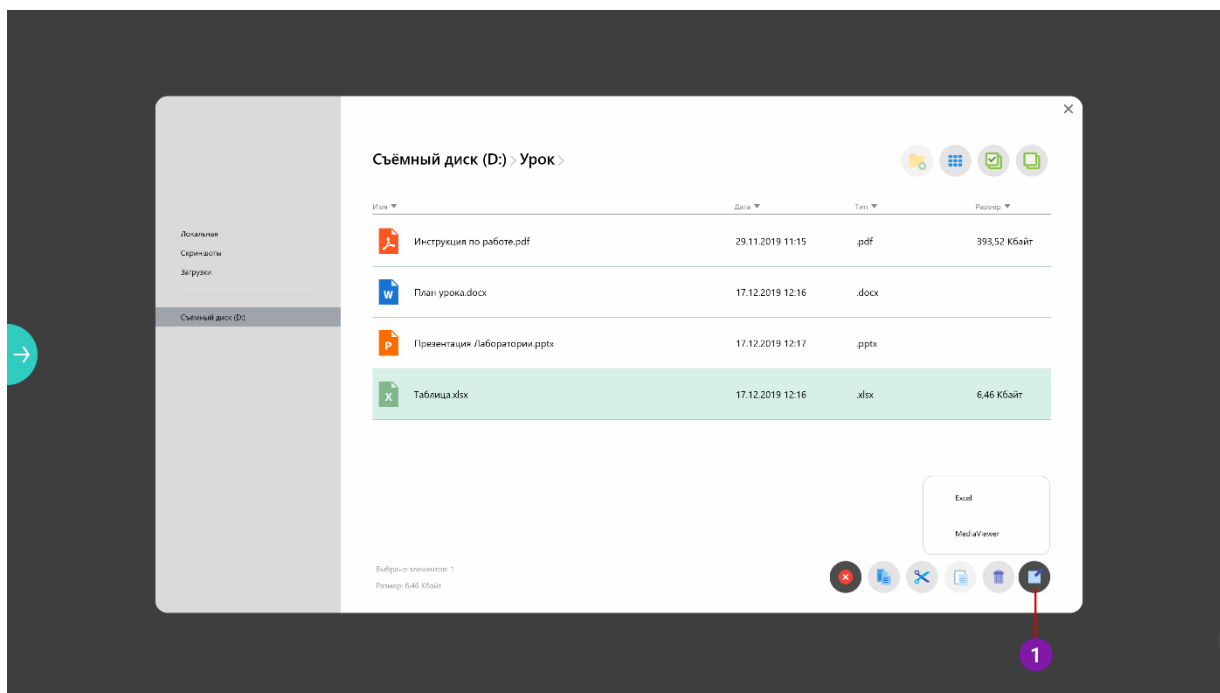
Локальная
Скриншоты
Загрузки

Съёмный диск (D:)

Съёмный диск (D:) > Урок >

| Имя | Дата | Тип | Размер |
|---|---|---|---|
| Инструкция по работе.pdf | 29.11.2019 11:15 | .pdf | 393,52 Кбайт |
| План урока.docx | 17.12.2019 12:16 | .docx | |
| Презентация Лаборатории.pptx | 17.12.2019 12:17 | .pptx | |
| Таблица.xlsx | 17.12.2019 12:16 | .xlsx | 6,46 Кбайт |

Excel
MediaViewer

Выбрано элементов: 1
Размер: 6,46 Кбайт

1